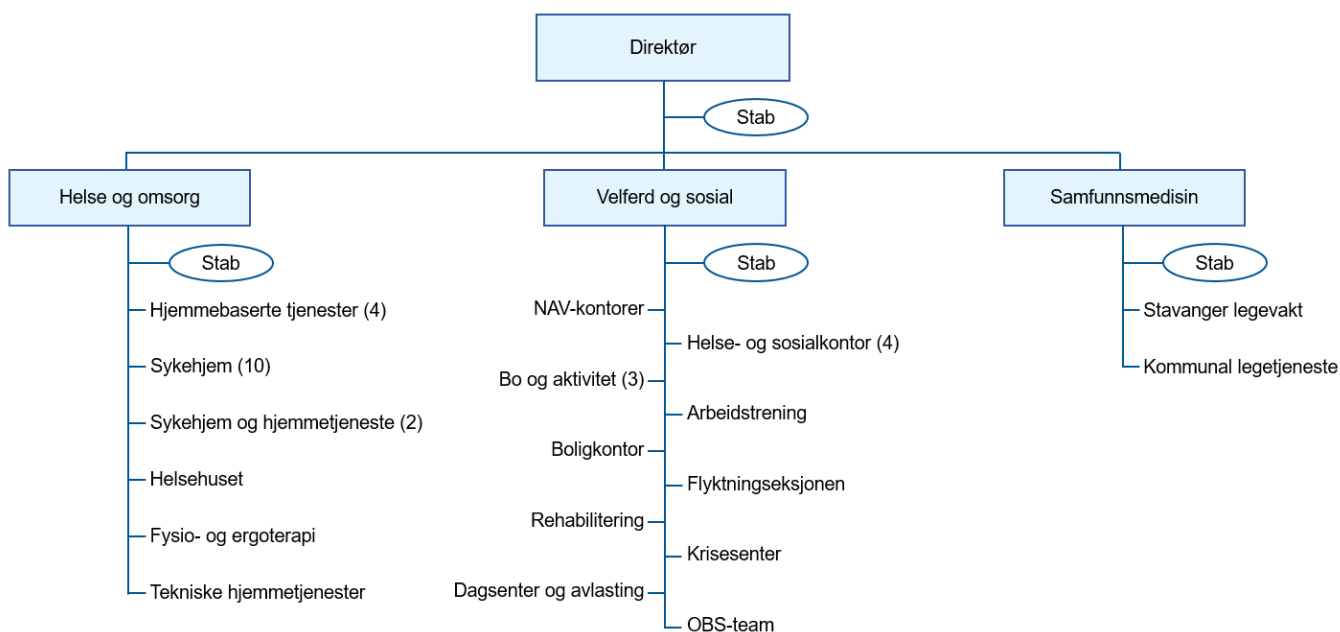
Direktør

Stab

Helse og omsorg

Stab

Hjemmebaserte tjenester (4)

Sykehjem (10)

Sykehjem og hjemmetjeneste (2)

Helsehuset

Fysio- og ergoterapi

Tekniske hjemmetjenester

Velferd og sosial

Stab

NAV-kontorer

Helse- og sosialkontor (4)

Bo og aktivitet (3)

Arbeidstrening

Boligkontor

Flyktningseksjonen

Rehabilitering

Krisesenter

Dagsenter og avlasting

OBS-team

Samfunnsmedisin

Stab

Stavanger legevakt

Kommunal legetjeneste